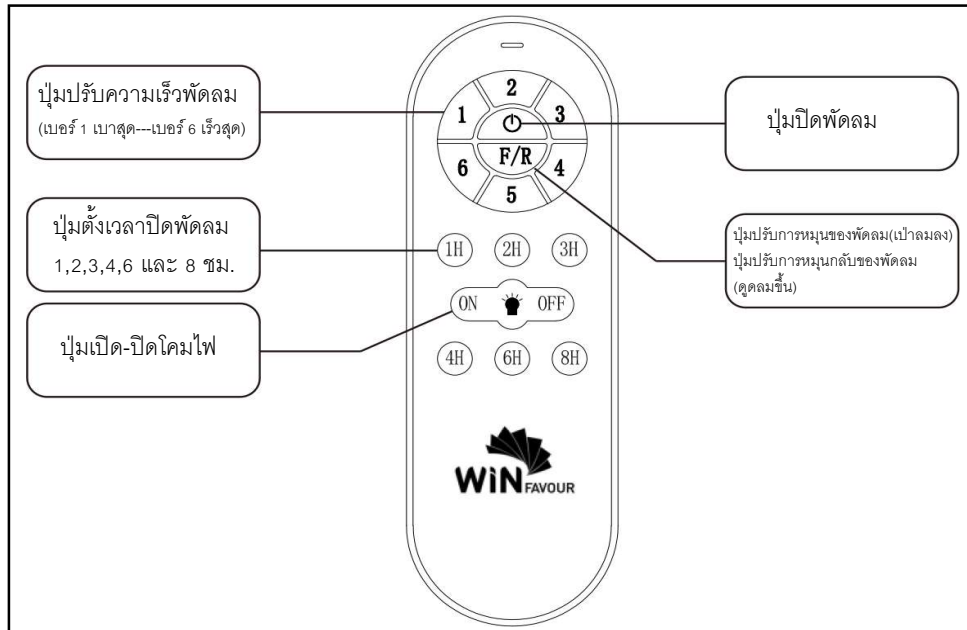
ปุ่มปรับความเร็วพัดลม
(เบอร์ 1 เบาสุด---เบอร์ 6 เร็วสุด)

2
1
3
6
F/R
4
5

ปุ่มปิดพัดลม

ปุ่มตั้งเวลาปิดพัดลม
1,2,3,4,6 และ 8 ชม.

1H
2H
3H

ปุ่มปรับการหมุนของพัดลม(เป่าลมลง)
ปุ่มปรับการหมุนกลับของพัดลม (ดูดลมขึ้น)

ON
OFF

ปุ่มเปิด-ปิดโคมไฟ

4H
6H
8H

WiN FAVOUR